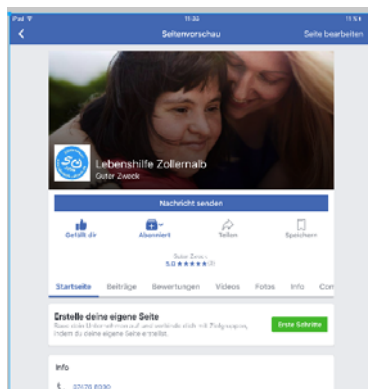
iPad 11:36 15 %

Seitenvorschau

Seite bearbeiten

Lebenshilfe Zollernalb

Guter Zweck

Nachricht senden

Gefällt dir

Abonniert

Teilen

Speichern

Guter Zweck

5.0 ★★★★★ (1)

Startseite

Beiträge

Bewertungen

Videos

Fotos

Info

Com

Erstelle deine eigene Seite

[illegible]

Erste Schritte

Info

07476 8030